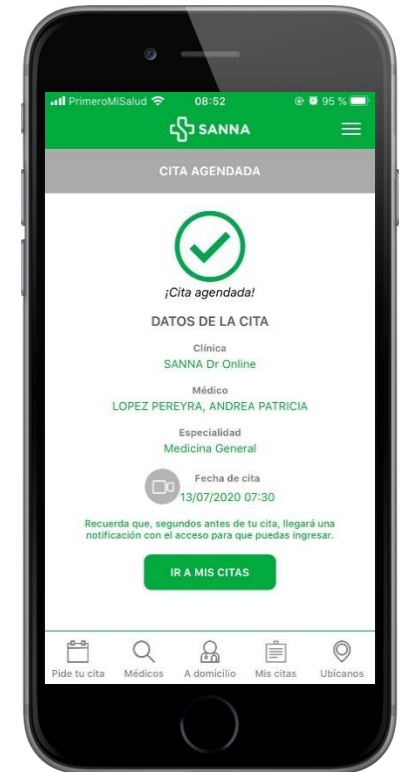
PrimeroMiSalud 08:52 95 %

SANNA

CITA AGENDADA

¡Cita agendada!

DATOS DE LA CITA

Clínica
SANNA Dr Online

Médico
LOPEZ PEREYRA, ANDREA PATRICIA

Especialidad
Medicina General

Fecha de cita
13/07/2020 07:30

Recuerda que, segundos antes de tu cita, llegará una notificación con el acceso para que puedas ingresar.

IR A MIS CITAS

Pide tu cita Médicos A domicilio Mis citas Ubícanos